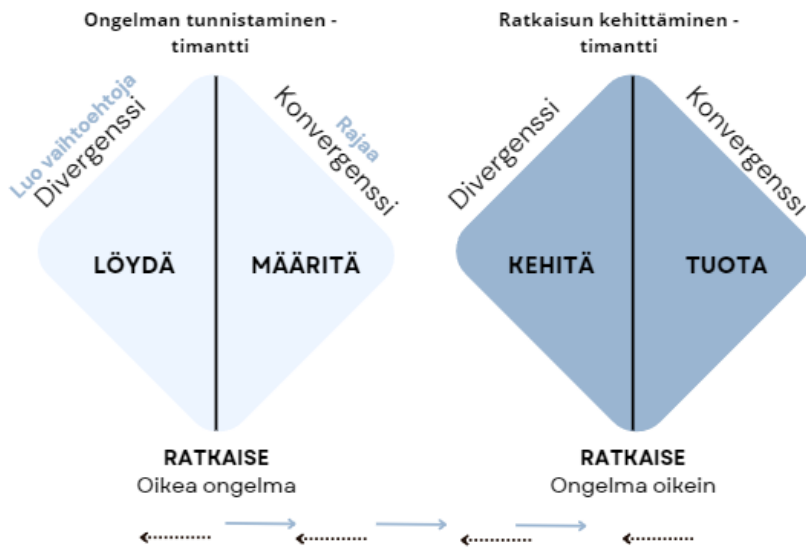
Ongelman tunnistaminen - timantti

Luo vaihtoehtoja
Divergenssi

Rajaa
Konvergenssi

LÖYDÄ

MÄÄRITÄ

RATKAISE
Oikea ongelma

Ratkaisun kehittäminen - timantti

Divergenssi

Konvergenssi

KEHITÄ

TUOTA

RATKAISE
Ongelma oikein